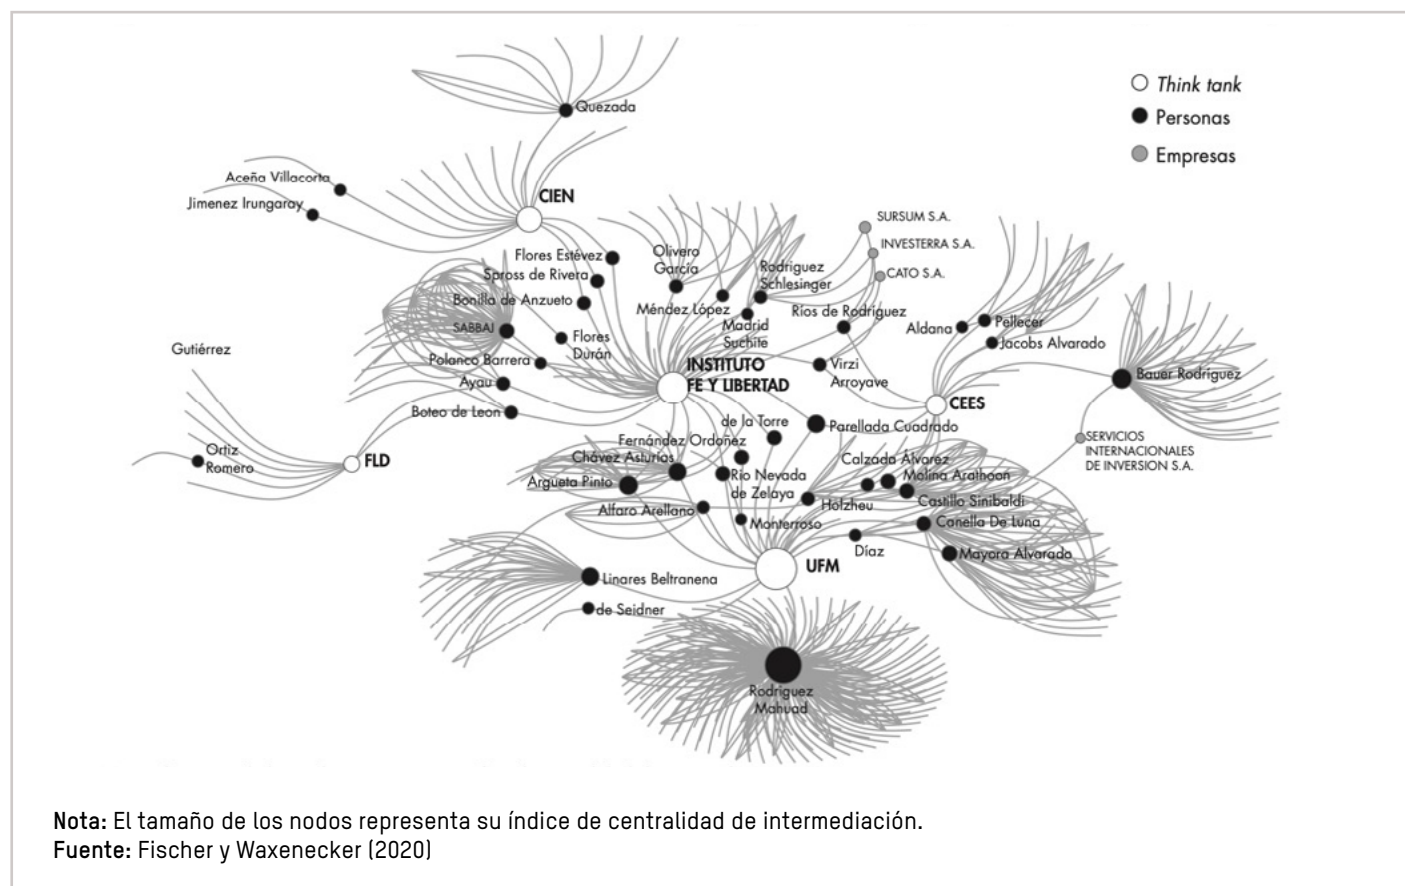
Think tank
Personas
Empresas

Quezada
Aceña Villacorta
Jimenez Irungaray
CIEN
SURSUM S.A.
INVESTERRA S.A.
CATO S.A.
Flores Estévez
Spross de Rivera
Bonilla de Anzueto
SABBAJ
Flores Durán
Olivero García
Rodriguez Schlesinger
Méndez López
Madrid Suchite
Ríos de Rodríguez
Aldana
Pellecer
Jacobs Alvarado
Gutiérrez
Polanco Barrera
Ayau
Boteo de Leon
INSTITUTO FE Y LIBERTAD
Virzi Arroyave
CEES
Bauer Rodríguez
de la Torre
Parellada Cuadrado
SERVICIOS INTERNACIONALES DE INVERSION S.A.
Ortiz Romero
FLD
Fernández Ordoñez
Chávez Asturias
Argueta Pinto
Río Nevada de Zelaya
Calzada Álvarez
Molina Arathoon
Castillo Sinibaldi
Holzheu
Alfaro Arellano
Monterroso
Conella De Luna
Díaz
Mayora Alvarado
UFM
Linares Beltranena
de Seidner
Rodriguez Mahuad

Nota: El tamaño de los nodos representa su índice de centralidad de intermediación.
Fuente: Fischer y Waxenecker (2020)